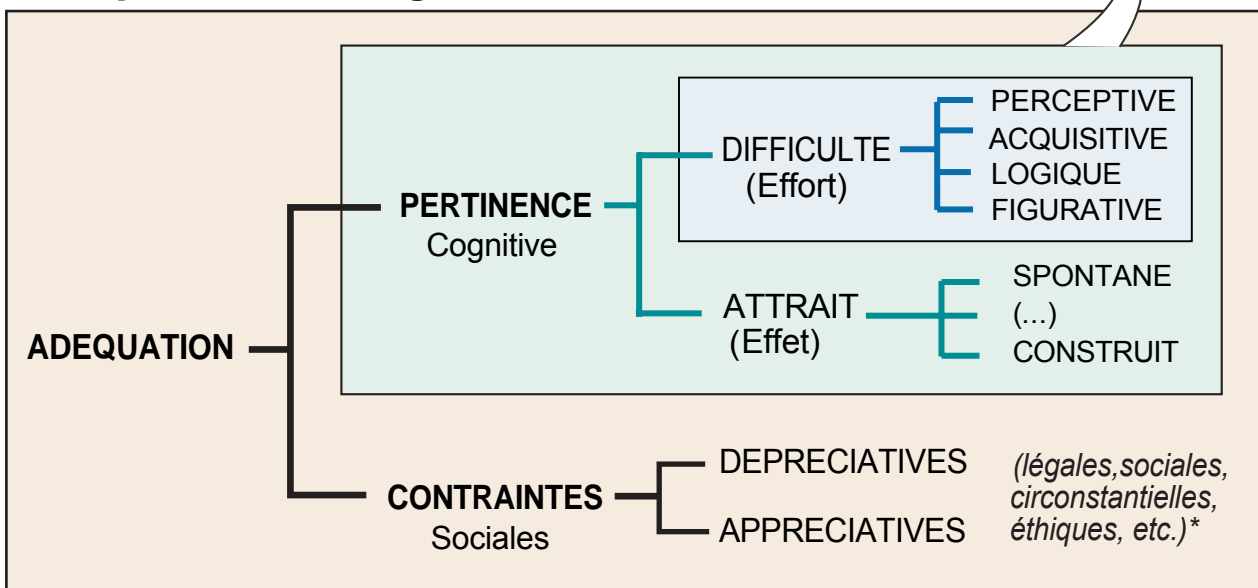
ADEQUATION

PERTINENCE
Cognitive

DIFFICULTE
(Effort)

PERCEPTIVE
ACQUISITIVE
LOGIQUE
FIGURATIVE

ATTRAIT
(Effet)

SPONTANE
(...)
CONSTRUIT

CONTRAINTES
Sociales

DEPRECIATIVES
APPRECIATIVES

(légales,sociales, circonstantielles, éthiques, etc.)*